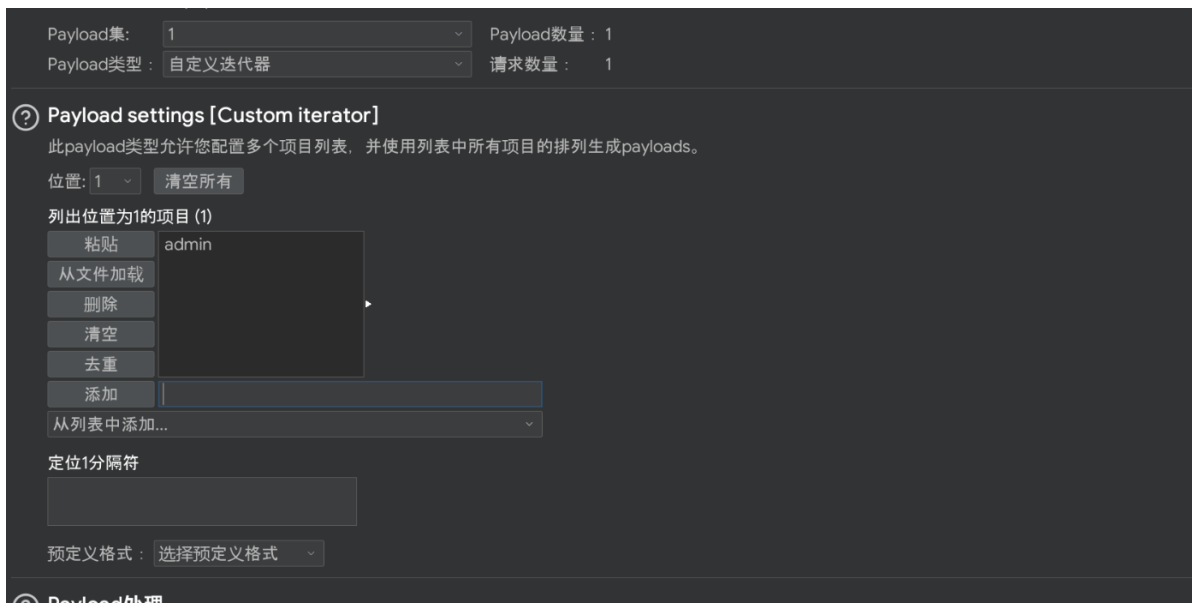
Payload集: 1
Payload数量：1
Payload类型：自定义迭代器
请求数量： 1

Payload settings [Custom iterator]

此payload类型允许您配置多个项目列表，并使用列表中所有项目的排列生成payloads。

位置: 1
清空所有

列出位置为1的项目 (1)

粘贴
从文件加载
删除
清空
去重
添加

admin

从列表中添加...

定位1分隔符

预定义格式：选择预定义格式

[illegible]